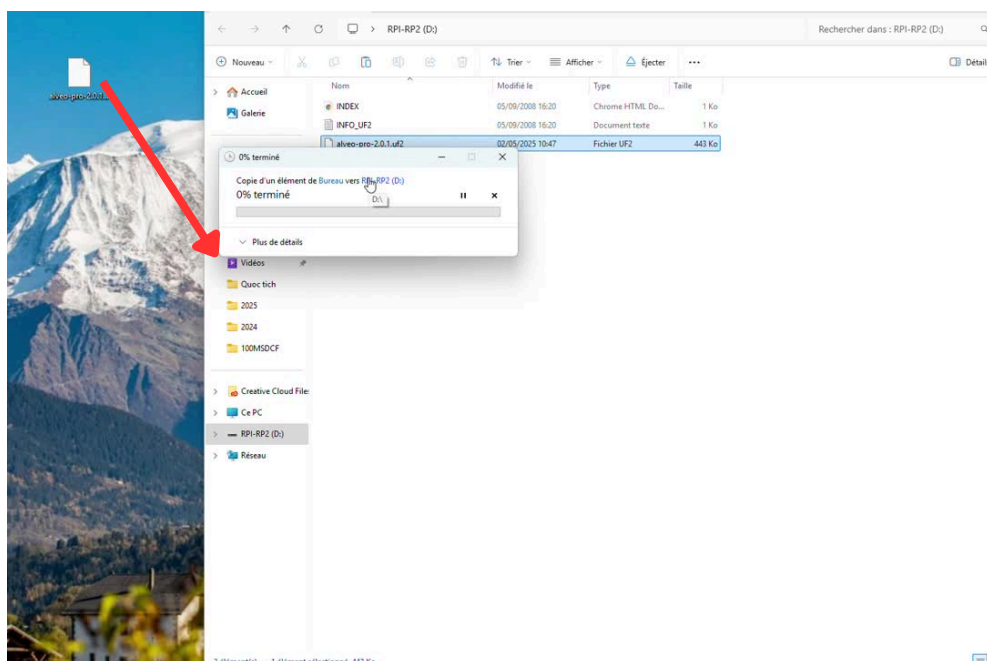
alveo-pro-2.0.1...

RPI-RP2 (D:)

Rechercher dans : RPI-RP2 (D:)

Nouveau

Trier

Afficher

Éjecter

...

Détails

Accueil

Galerie

| Nom | Modifié le | Type | Taille |
|---|---|---|---|
| INDEX | 05/09/2008 16:20 | Chrome HTML Do... | 1 Ko |
| INFO_UF2 | 05/09/2008 16:20 | Document texte | 1 Ko |
| alveo-pro-2.0.1.uf2 | 02/05/2025 10:47 | Fichier UF2 | 443 Ko |

0% terminé

Copie d'un élément de Bureau vers RPI-RP2 (D:)

0% terminé

D:\

Plus de détails

Vidéos

Quoc tich

2025

2024

100MSDCF

Creative Cloud Files

Ce PC

RPI-RP2 (D:)

Réseau

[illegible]